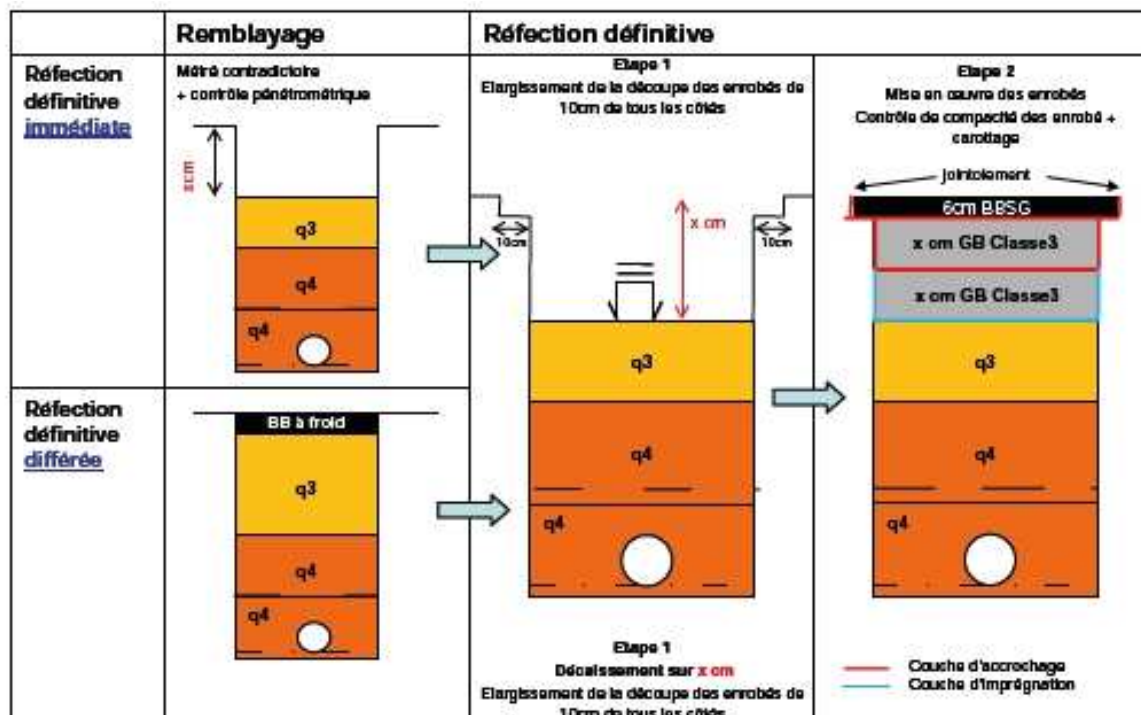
Remblayage

Réfection définitive

Réfection définitive immédiate

Métré contradictoire
+ contrôle pénétrométrique

x cm

q3

q4

q4

Etape 1
Elargissement de la découpe des enrobés de 10cm de tous les côtés

10cm

x cm

10cm

q3

q4

q4

Etape 2
Mise en œuvre des enrobés
Contrôle de compacité des enrobé + carottage

jointoiement

6cm BBSG

x cm GB Classe3

x cm GB Classe3

q3

q4

q4

Réfection définitive différée

BB à froid

q3

q4

q4

Etape 1
Décaissement sur x cm
Elargissement de la découpe des enrobés de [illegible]

Couche d'accrochage
Couche d'imprégnation